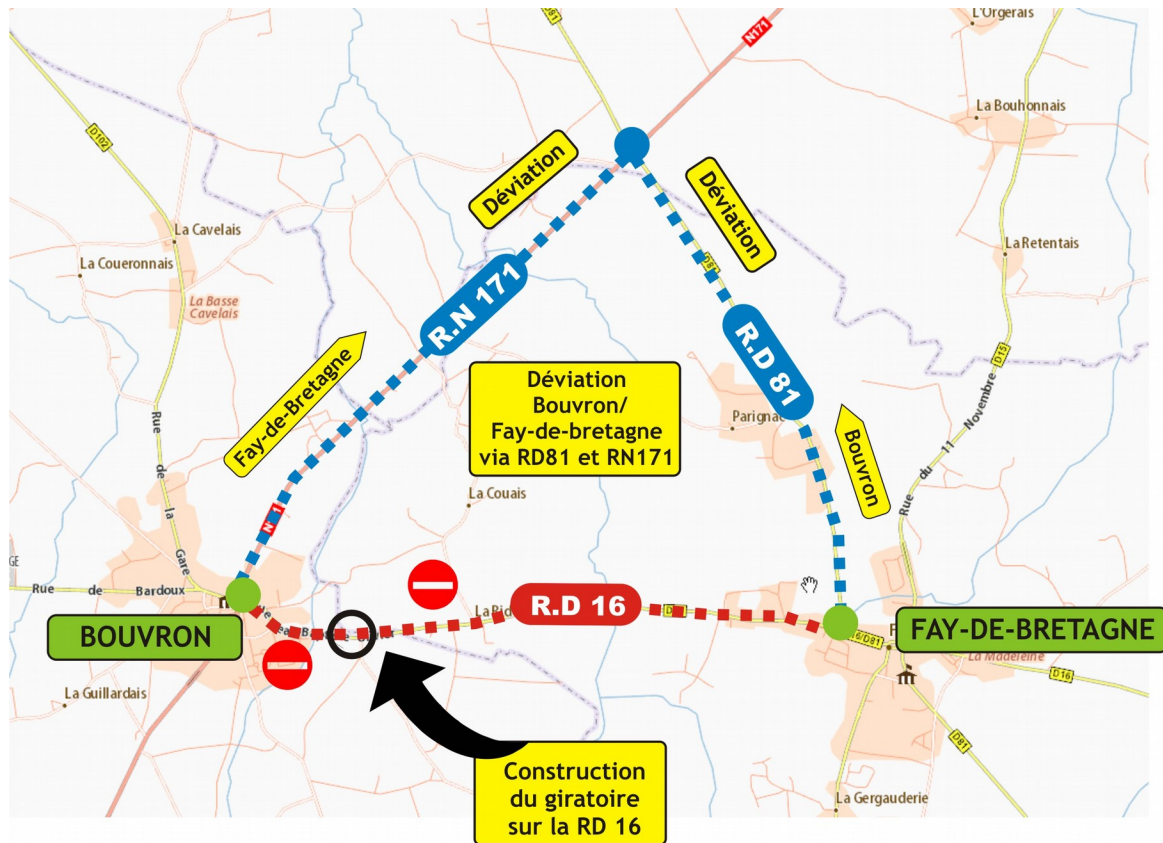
D81
N171
L'Orgerais
La Bouhonnais
D102
Déviation
Déviation
La Cavelais
La Retentais
La Coueronnais
La Basse Cavelais
R.N 171
R.D 81
D15
Fay-de-Bretagne
Déviation Bouvron/ Fay-de-bretagne via RD81 et RN171
Parignac
Rue du 11 Novembre
Rue de la Gare
Bouvron
La Couais
N171
Rue de Bardoux
R.D 16
La Pi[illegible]
D16
BOUVRON
FAY-DE-BRETAGNE
D16/D81
La Madeleine
D16
La Guillardais
D81
Construction du giratoire sur la RD 16
La Gergauderie